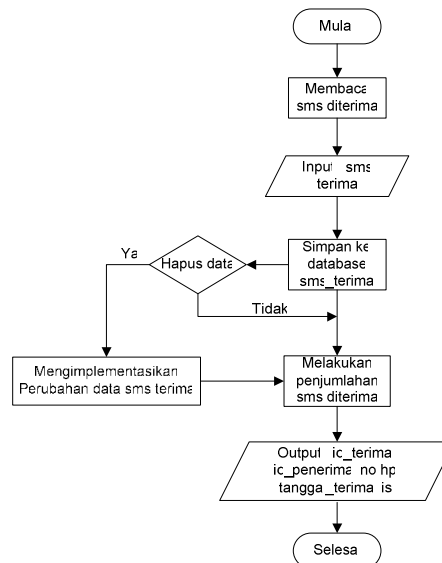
Mula

Membaca sms diterima

Input sms terima

Simpan ke database sms_terima

Hapus data

Ya

Tidak

Mengimplementasikan Perubahan data sms terima

Melakukan penjumlahan sms diterima

Output ic_terima ic_penerima no hp tangga_terima is

Selesa